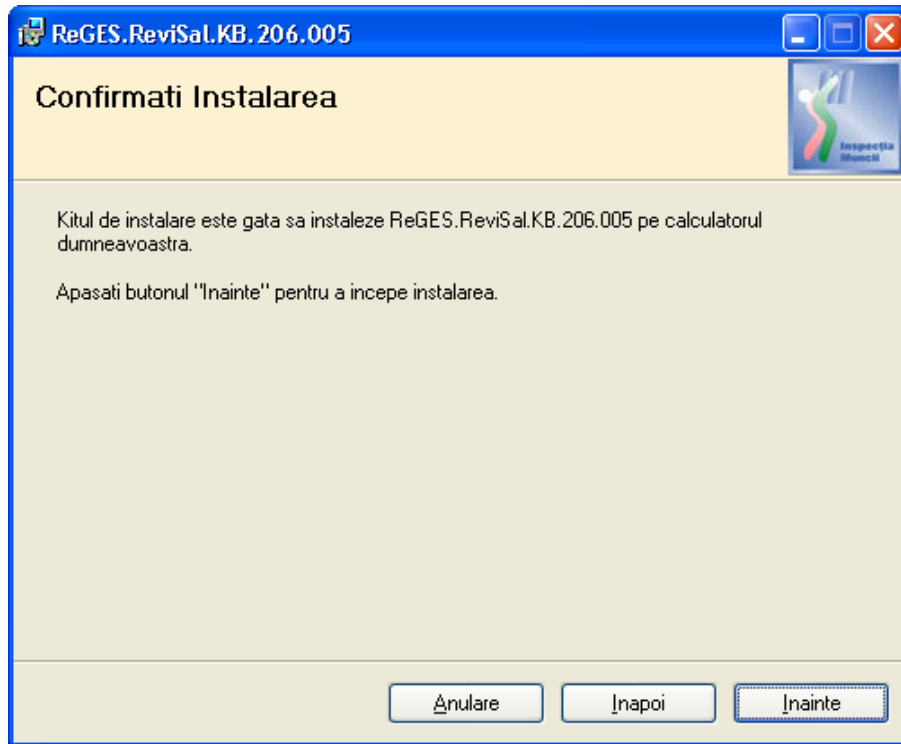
ReGES.ReviSal.KB.206.005

Confirmati Instalarea

Inspectia Muncii

Kitul de instalare este gata sa instaleze ReGES.ReviSal.KB.206.005 pe calculatorul dumneavoastra.

Apasati butonul "Inainte" pentru a incepe instalarea.

Anulare | Inapoi | Inainte